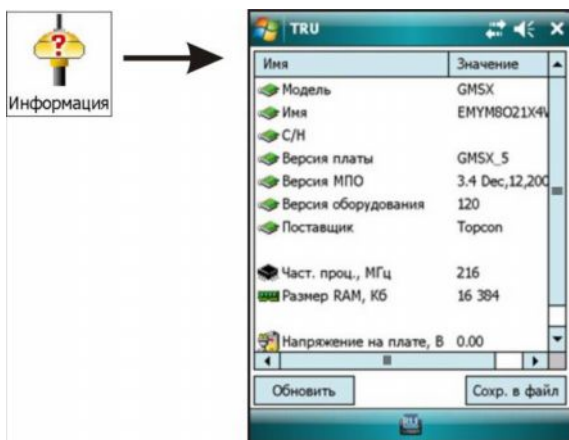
Информация

TRU

| Имя | Значение |
|---|---|
| Модель | GMSX |
| Имя | EMYM8O21X4V |
| С/Н | |
| Версия платы | GMSX_5 |
| Версия МПО | 3.4 Dec,12,200 |
| Версия оборудования | 120 |
| Поставщик | Topcon |
| Част. проц., МГц | 216 |
| Размер RAM, Кб | 16 384 |
| Напряжение на плате, В | 0.00 |

Обновить

Сохр. в файл